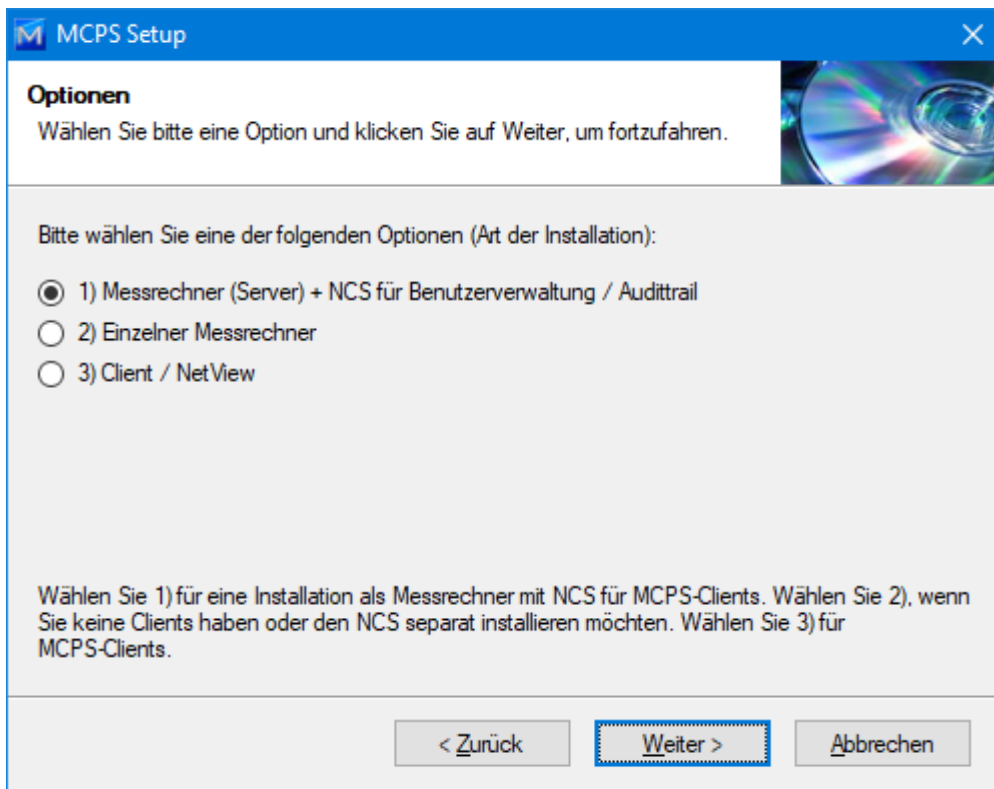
MCPS Setup

Optionen
Wählen Sie bitte eine Option und klicken Sie auf Weiter, um fortzufahren.

Bitte wählen Sie eine der folgenden Optionen (Art der Installation):

1) Messrechner (Server) + NCS für Benutzerverwaltung / Audittrail
2) Einzelner Messrechner
3) Client / NetView

Wählen Sie 1) für eine Installation als Messrechner mit NCS für MCPS-Clients. Wählen Sie 2), wenn Sie keine Clients haben oder den NCS separat installieren möchten. Wählen Sie 3) für MCPS-Clients.

< Zurück
Weiter >
Abbrechen